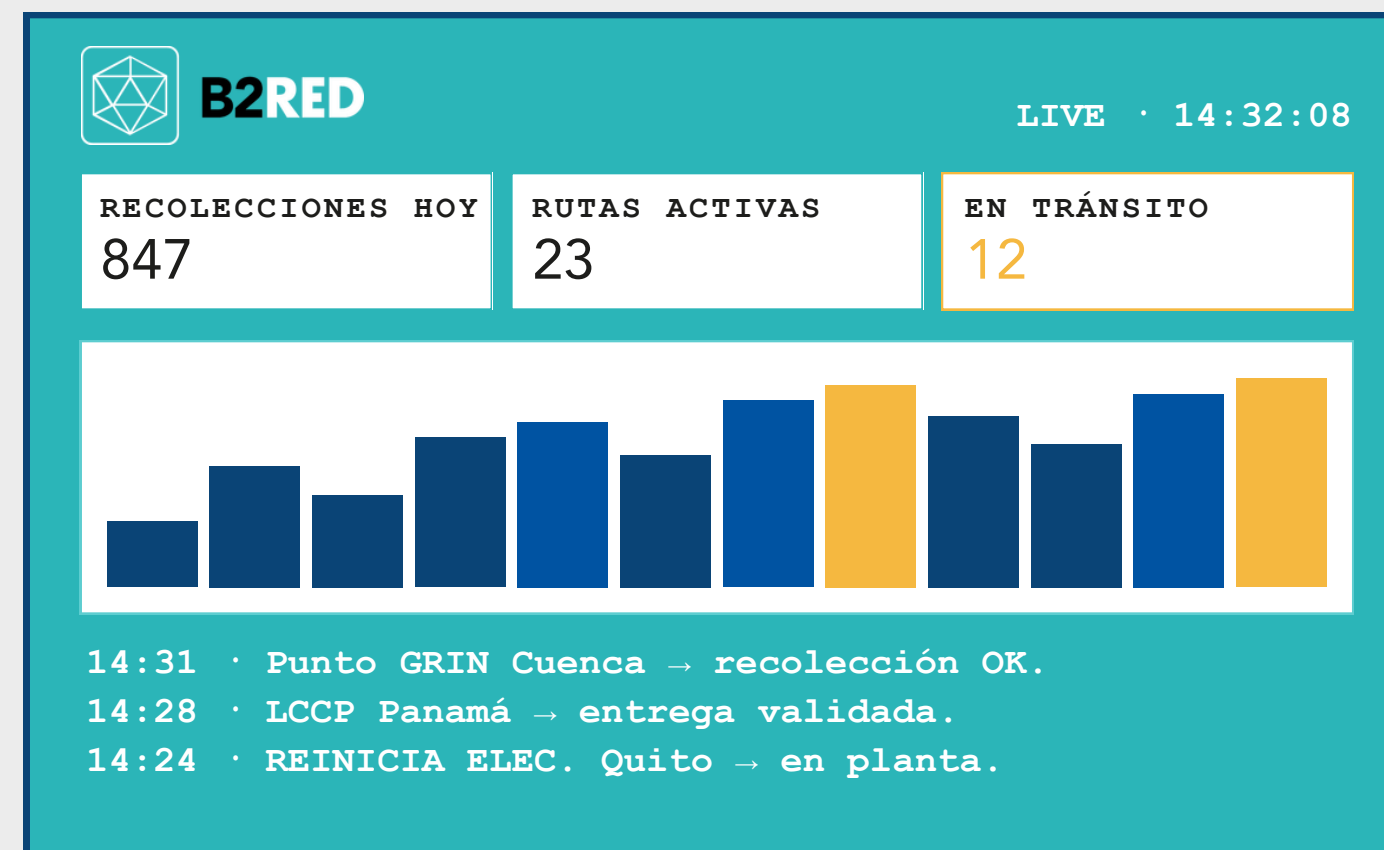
B2RED

LIVE · 14:32:08

RECOLECCIONES HOY
847

RUTAS ACTIVAS
23

EN TRÁNSITO
12

14:31 · Punto GRIN Cuenca → recolección OK.
14:28 · LCCP Panamá → entrega validada.
14:24 · REINICIA ELEC. Quito → en planta.